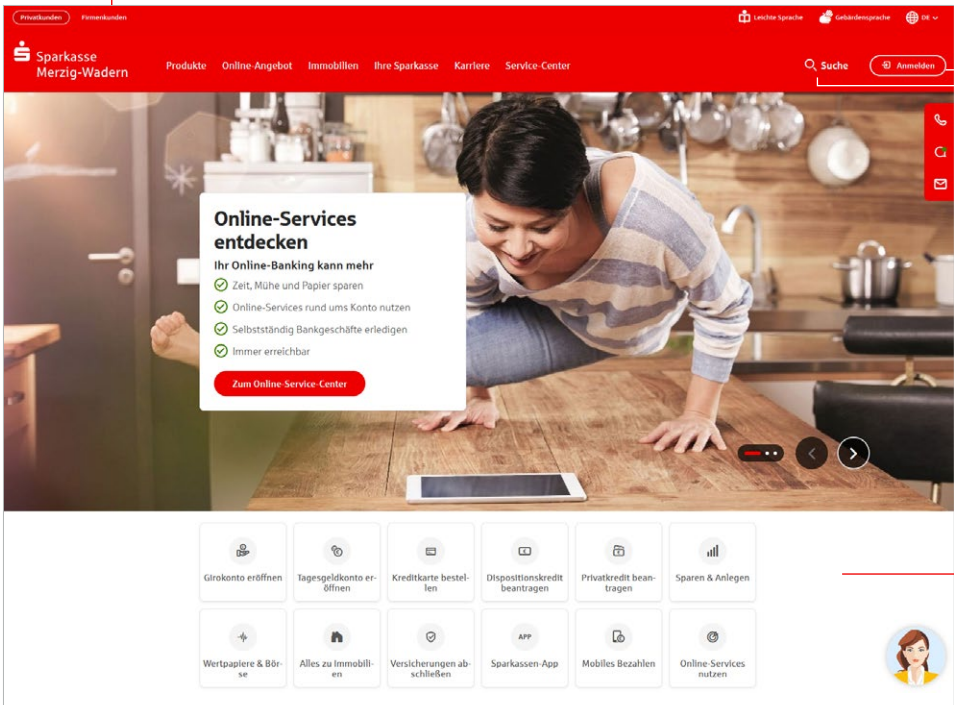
Privatkunden Firmenkunden

Leichte Sprache Gebärdensprache DE

Sparkasse Merzig-Wadern

Produkte Online-Angebot Immobilien Ihre Sparkasse Karriere Service-Center

Suche Anmelden

Online-Services entdecken

Ihr Online-Banking kann mehr

Zeit, Mühe und Papier sparen

Online-Services rund ums Konto nutzen

Selbstständig Bankgeschäfte erledigen

Immer erreichbar

Zum Online-Service-Center

Girokonto eröffnen

Tagesgeldkonto eröffnen

Kreditkarte bestellen

Dispositionskredit beantragen

Privatkredit beantragen

Sparen & Anlegen

Wertpapiere & Börse

Alles zu Immobilien

Versicherungen abschließen

APP

Sparkassen-App

Mobiles Bezahlen

Online-Services nutzen